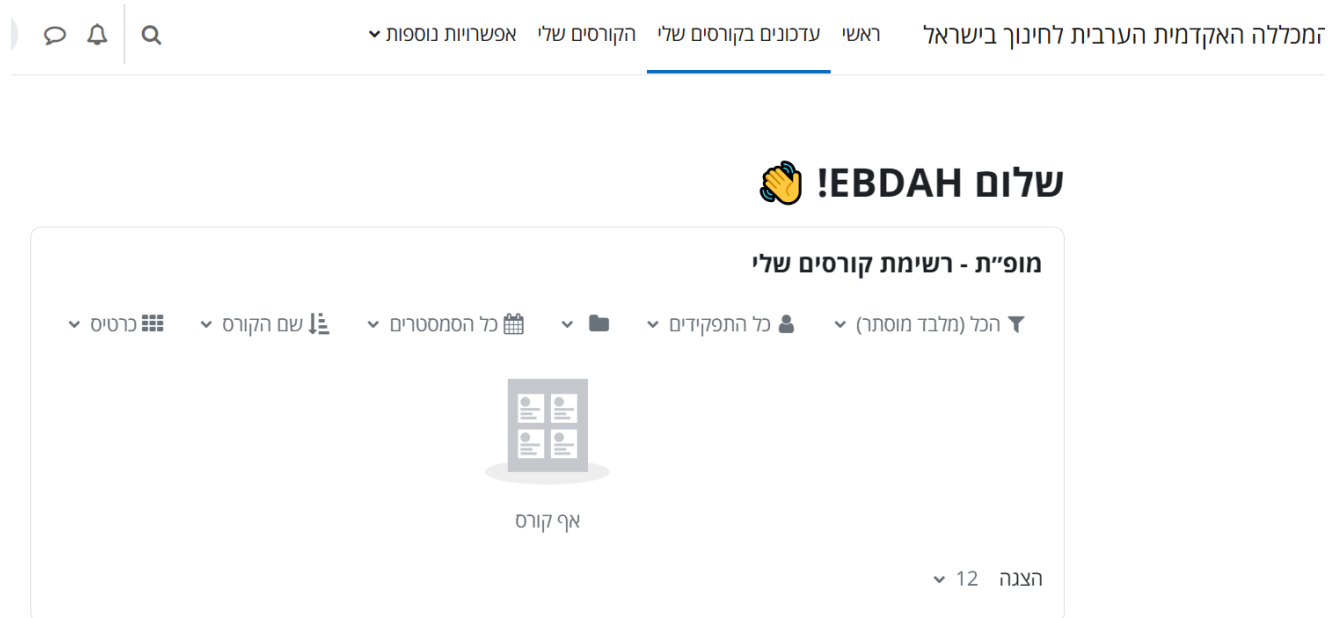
המכללה האקדמית הערבית לחינוך בישראל ראשי עדכונים בקורסים שלי הקורסים שלי אפשרויות נוספות

שלום EBDAH!

מופ״ת - רשימת קורסים שלי

הכל (מלבד מוסתר) כל התפקידים כל הסמסטרים שם הקורס כרטיס

אף קורס

הצגה 12